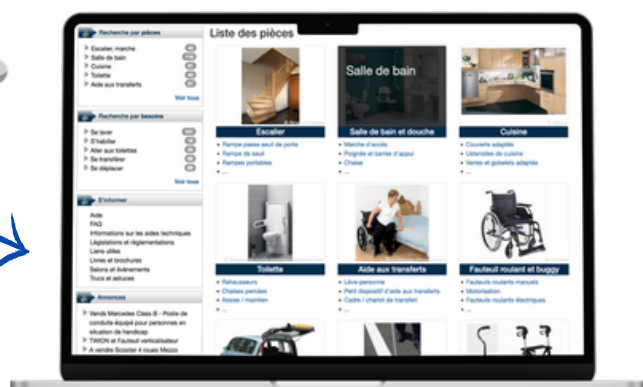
Recherche par pièces

Escalier, marche
Salle de bain
Cuisine
Toilette
Aide aux transferts

Voir tous

Recherche par besoins

Se laver
S'habiller
Aller aux toilettes
Se transférer
Se déplacer

Voir tous

S'informer

Aide
FAQ
Informations sur les aides techniques
Législations et réglementations
Liens utiles
Livres et brochures
Salons et événements
Trucs et astuces

Annonces

Vends Mercedes Class B - Poste de conduite équipé pour personnes en situation de handicap
TWION et Fauteuil verticalisateur
A vendre Scooter 4 roues Mezzo

Liste des pièces

Salle de bain

Escalier
• Rampe passe seuil de porte
• Rampe de seuil
• Rampes portables
• ...

Salle de bain et douche
• Marche d'accès
• Poignée et barres d'appui
• Chaise
• ...

Cuisine
• Couverts adaptés
• Ustensiles de cuisine
• Verres et gobelets adaptés
• ...

Toilette
• Rehausseurs
• Chaises percées
• Assise / maintien
• ...

Aide aux transferts
• Lève-personne
• Petit dispositif d'aide aux transferts
• Cadre / chariot de transfert
• ...

Fauteuil roulant et buggy
• Fauteuils roulants manuels
• Motorisation
• Fauteuils roulants électriques
• ...